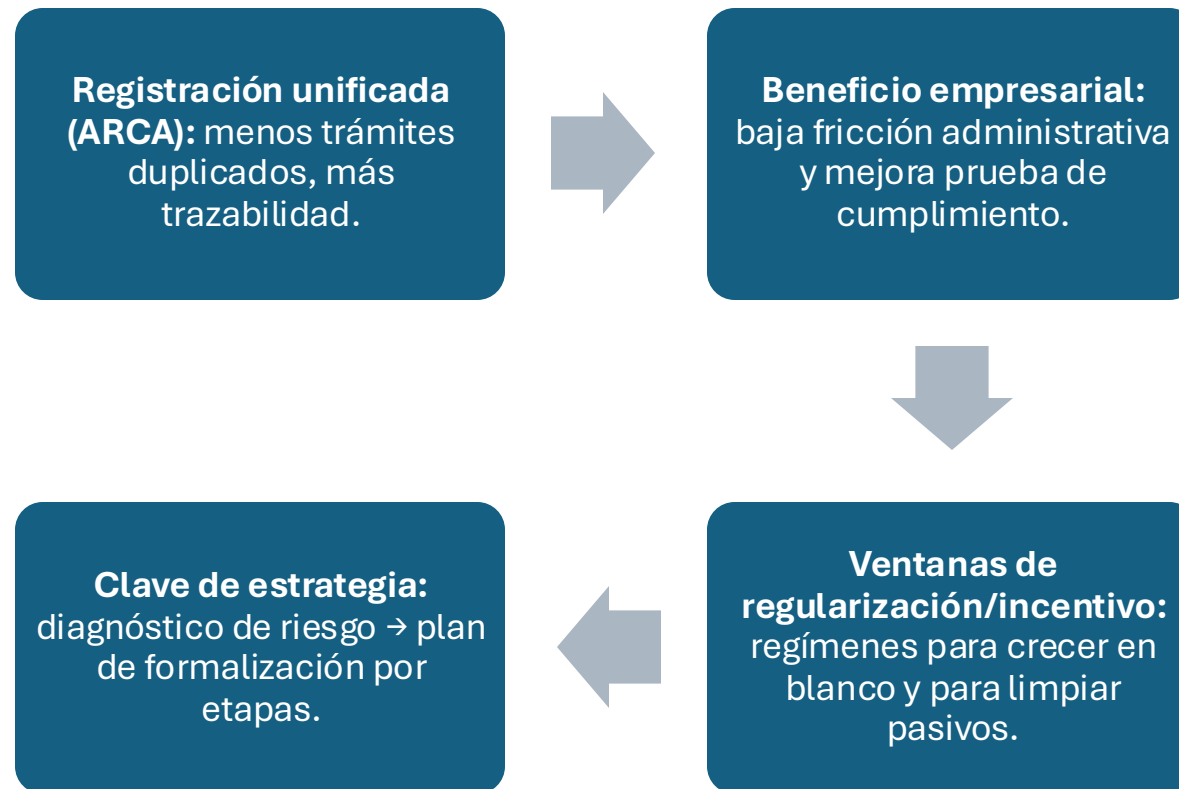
**Registración unificada (ARCA):** menos trámites duplicados, más trazabilidad.

**Beneficio empresarial:** baja fricción administrativa y mejora prueba de cumplimiento.

**Ventanas de regularización/incentivo:** regímenes para crecer en blanco y para limpiar pasivos.

**Clave de estrategia:** diagnóstico de riesgo → plan de formalización por etapas.